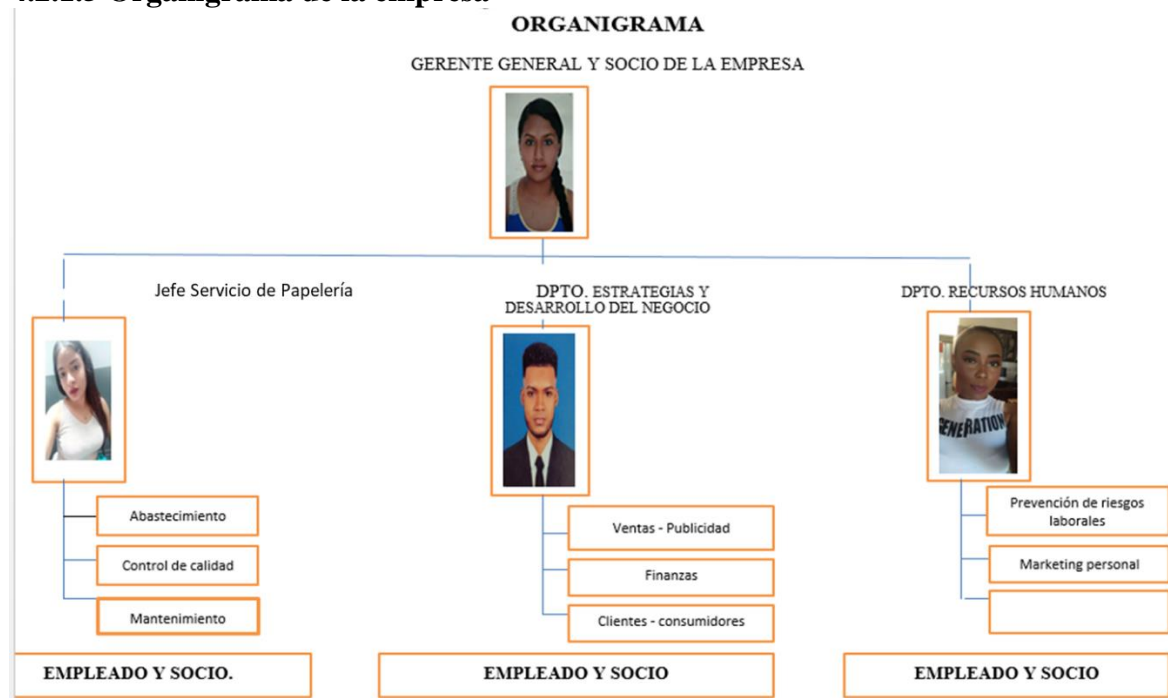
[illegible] Organigrama de la empresa

ORGANIGRAMA

GERENTE GENERAL Y SOCIO DE LA EMPRESA

Jefe Servicio de Papelería

DPTO. ESTRATEGIAS Y DESARROLLO DEL NEGOCIO

DPTO. RECURSOS HUMANOS

GENERATION

Abastecimiento

Control de calidad

Mantenimiento

Ventas - Publicidad

Finanzas

Clientes - consumidores

Prevención de riesgos laborales

Marketing personal

EMPLEADO Y SOCIO.

EMPLEADO Y SOCIO

EMPLEADO Y SOCIO